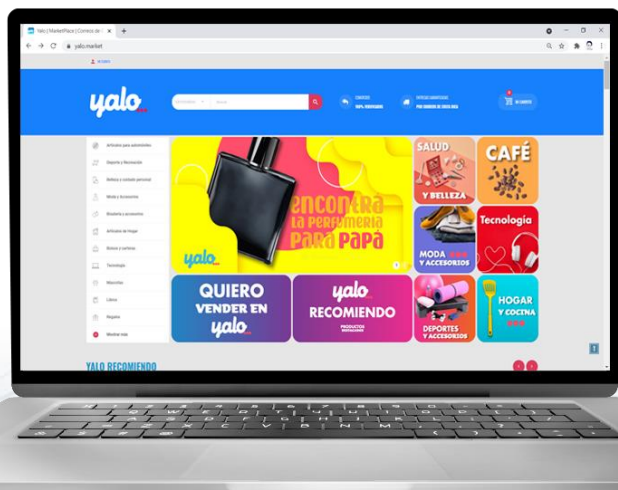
Yalo | MarketPlace | Comercio de

yalo.market

yalo

Artículos para autoelevadores
Deporte y Recreación
Belleza y cuidado personal
Moda y Accesorios
Bisutería y accesorios
Artículos de Hogar
Bolsos y carteras
Tecnología
Mascotas
Libros
Regalos
Mostrar todo

Encontrá la perfumería para papá

yalo

SALUD Y BELLEZA

CAFÉ

MODA Y ACCESORIOS

Tecnologia

QUIERO VENDER EN yalo

yalo RECOMIENDO

DEPORTES Y ACCESORIOS

HOGAR Y COCINA

YALO RECOMIENDO